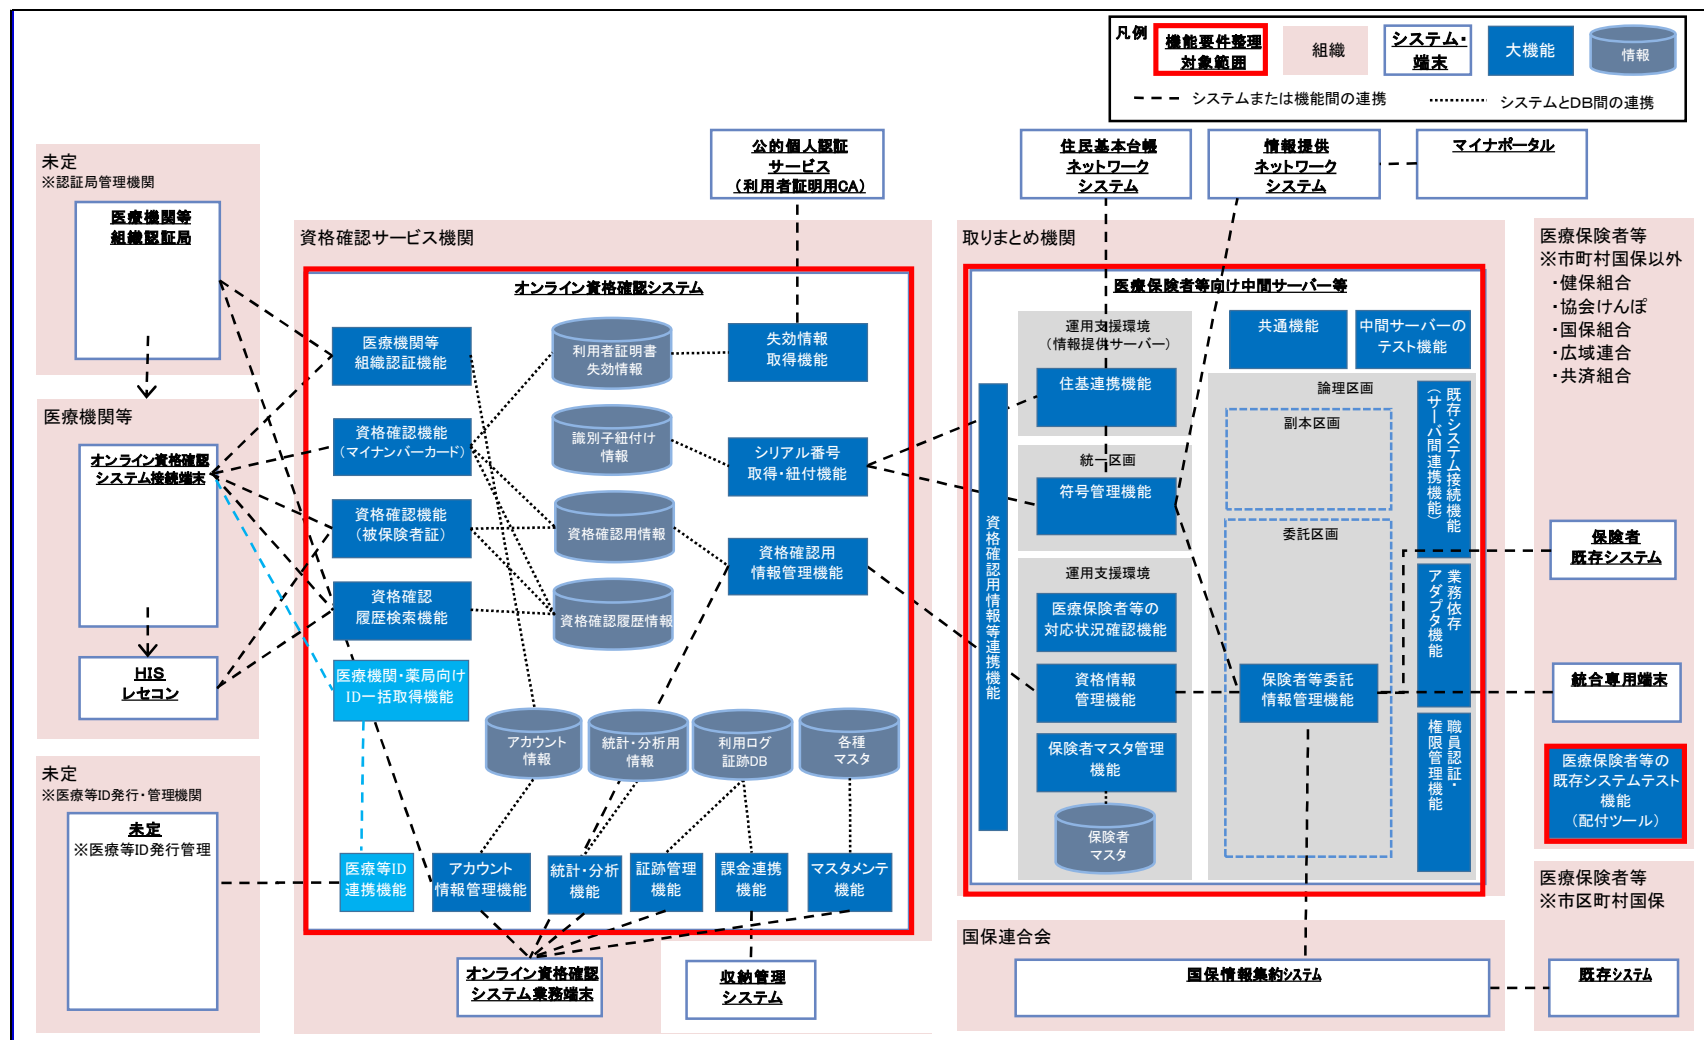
凡例
機能要件整理対象範囲
組織
システム・端末
大機能
情報
システムまたは機能間の連携
システムとDB間の連携

公的個人認証サービス（利用者証明用CA）
住民基本台帳ネットワークシステム
情報提供ネットワークシステム
マイナポータル

未定
※認証局管理機関
医療機関等組織認証局

資格確認サービス機関
オンライン資格確認システム
医療機関等組織認証機能
利用者証明書失効情報
失効情報取得機能
資格確認機能（マイナンバーカード）
識別子紐付け情報
シリアル番号取得・紐付機能
資格確認機能（被保険者証）
資格確認用情報
資格確認用情報管理機能
資格確認履歴検索機能
資格確認履歴情報
医療機関・薬局向けID一括取得機能
アカウント情報
統計・分析用情報
利用ログ証跡DB
各種マスタ
医療等ID連携機能
アカウント情報管理機能
統計・分析機能
証跡管理機能
課金連携機能
マスタメンテ機能

医療機関等
オンライン資格確認システム接続端末
HISレセコン

未定
※医療等ID発行・管理機関
未定
※医療等ID発行管理

オンライン資格確認システム業務端末
収納管理システム

取りまとめ機関
医療保険者等向け中間サーバー等
運用支援環境（情報提供サーバー）
住基連携機能
統一区画
符号管理機能
運用支援環境
医療保険者等の対応状況確認機能
資格情報管理機能
保険者マスタ管理機能
保険者マスタ
資格確認用情報等連携機能
共通機能
中間サーバーのテスト機能
論理区画
副本区画
委託区画
保険者等委託情報管理機能
既存システム接続機能（サーバ間連携機能）
業務依存アダプタ機能
職員認証・権限管理機能

医療保険者等
※市町村国保以外
・健保組合
・協会けんぽ
・国保組合
・広域連合
・共済組合
保険者既存システム
統合専用端末
医療保険者等の既存システムテスト機能（配付ツール）

医療保険者等
※市区町村国保
既存システム

国保連合会
国保情報集約システム